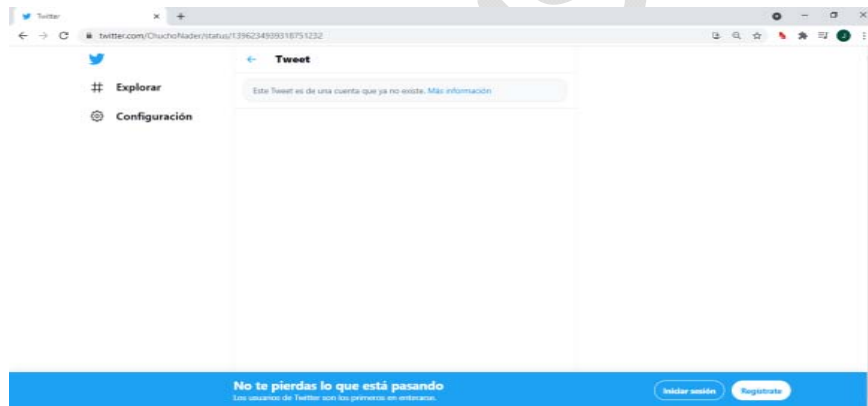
Twitter
×
+
twitter.com/ChuchoNader/status/1396234939318751232
Explorar
Configuración
Tweet
Este Tweet es de una cuenta que ya no existe. Más información
No te pierdas lo que está pasando
Los usuarios de Twitter son los primeros en enterarse.
Iniciar sesión
Regístrate